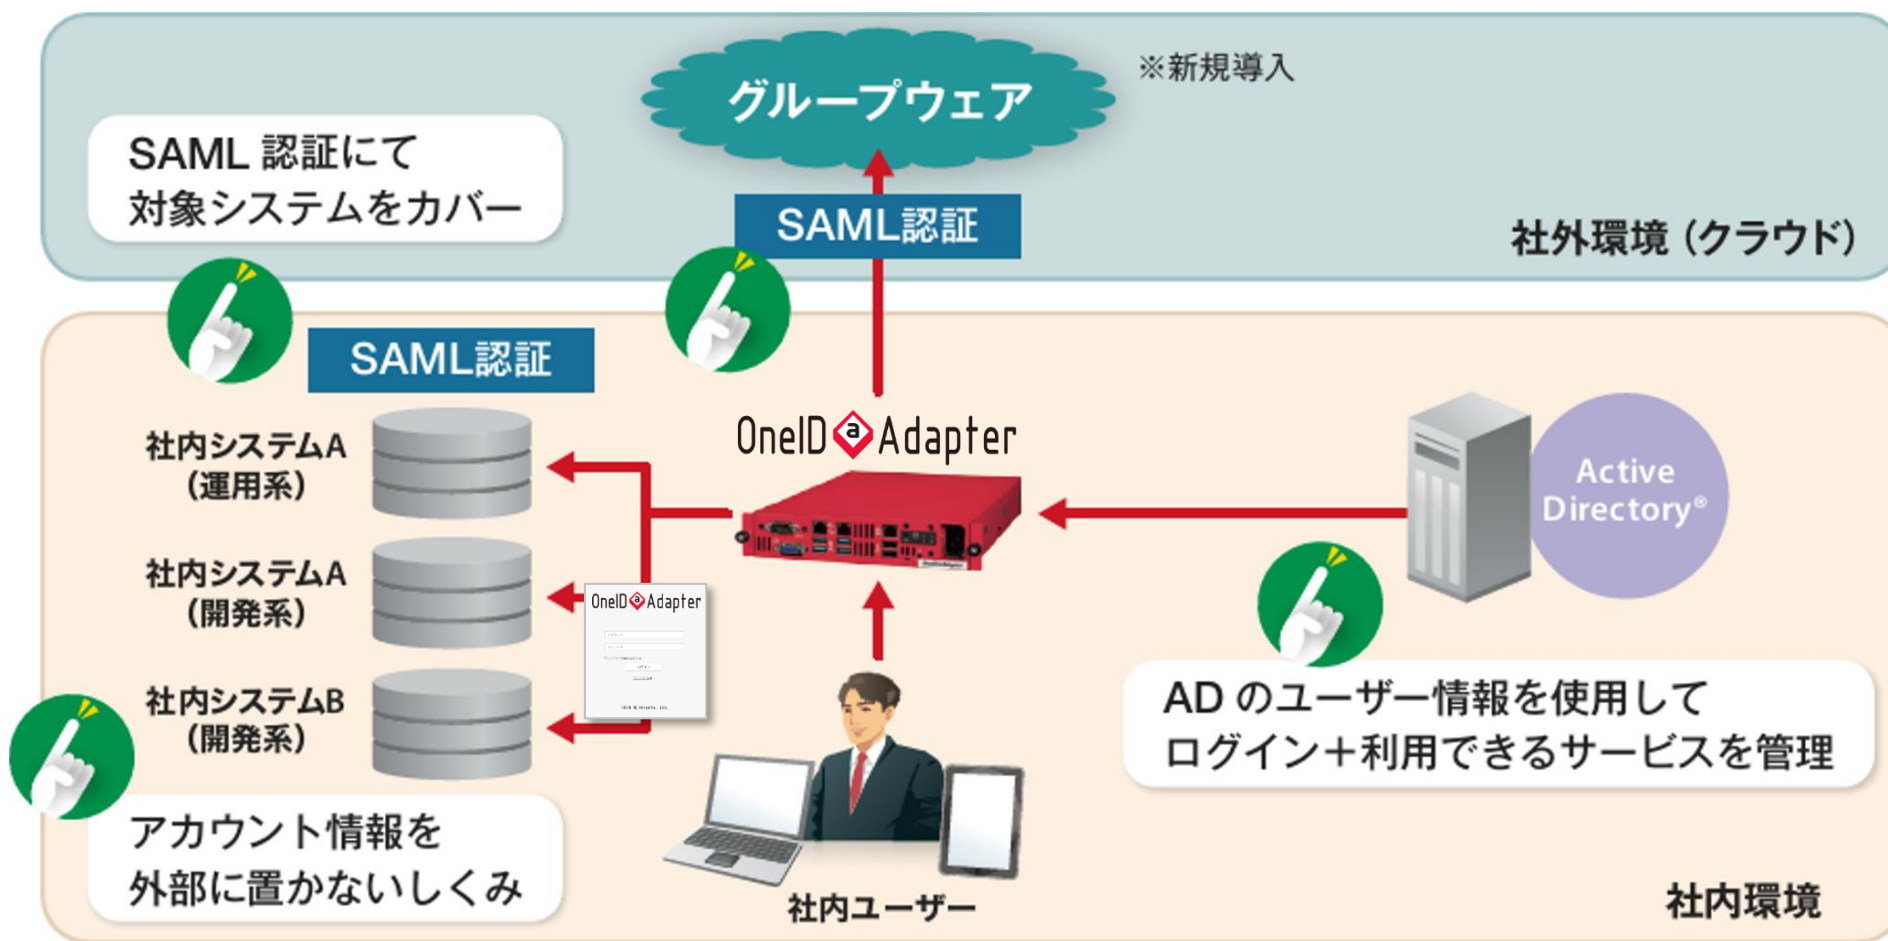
グループウェア

※新規導入

SAML 認証にて
対象システムをカバー

SAML認証

社外環境（クラウド）

SAML認証

社内システムA
（運用系）

社内システムA
（開発系）

社内システムB
（開発系）

OneID ⓐ Adapter

OneID ⓐ Adapter

Active Directory®

AD のユーザー情報を使用して
ログイン＋利用できるサービスを管理

アカウント情報を
外部に置かないしくみ

社内ユーザー

社内環境